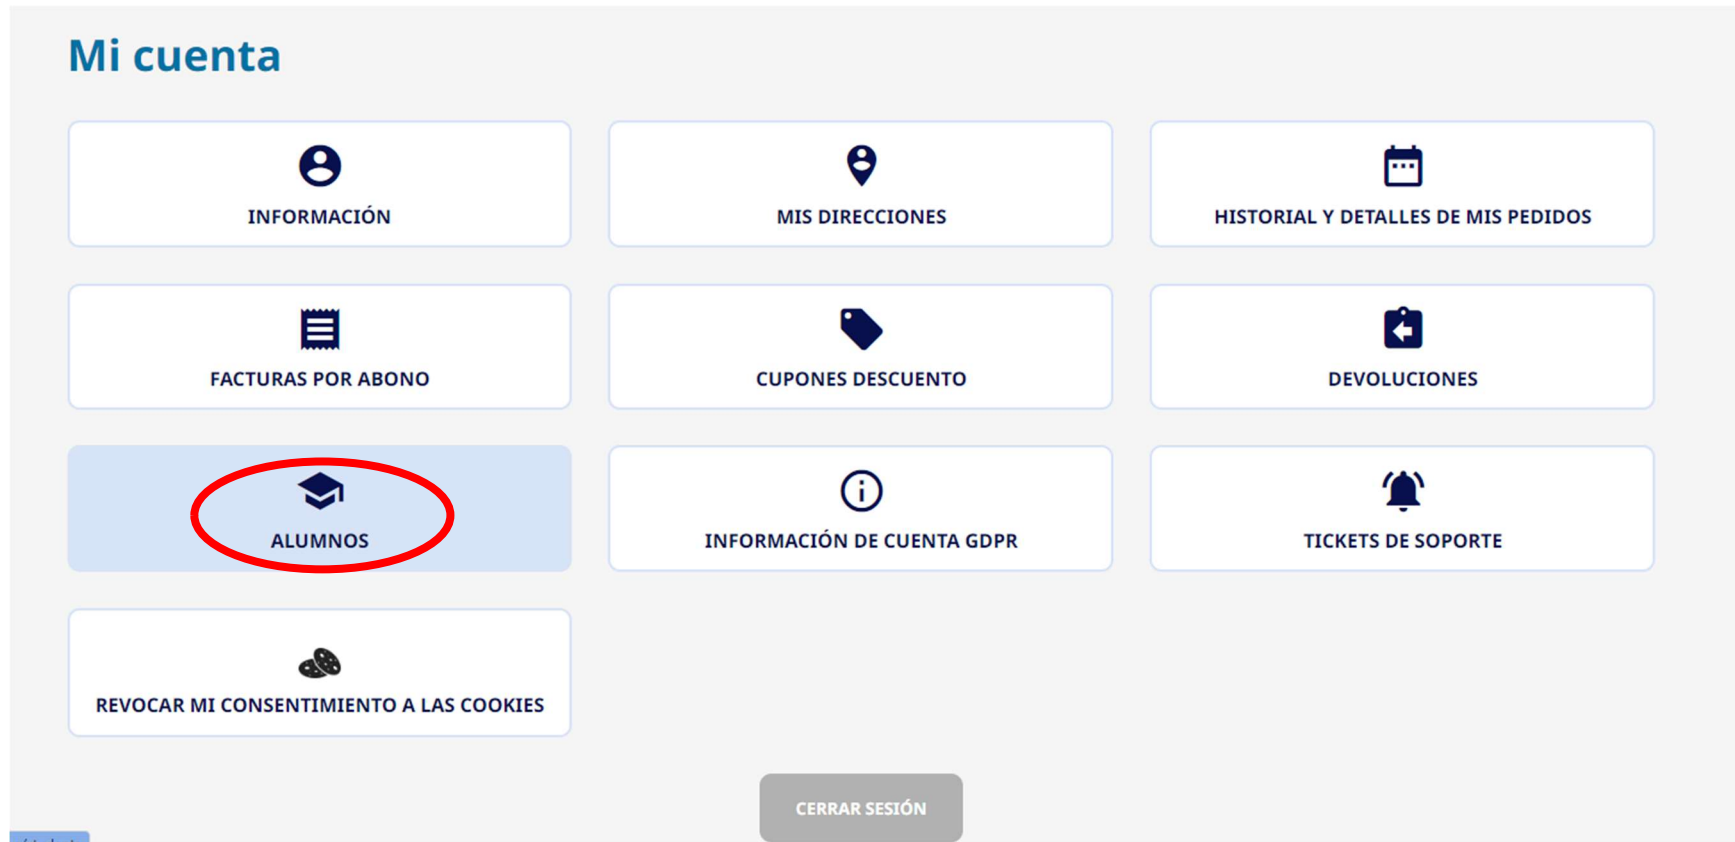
Mi cuenta

INFORMACIÓN

MIS DIRECCIONES

HISTORIAL Y DETALLES DE MIS PEDIDOS

FACTURAS POR ABONO

CUPONES DESCUENTO

DEVOLUCIONES

ALUMNOS

INFORMACIÓN DE CUENTA GDPR

TICKETS DE SOPORTE

REVOCAR MI CONSENTIMIENTO A LAS COOKIES

CERRAR SESIÓN